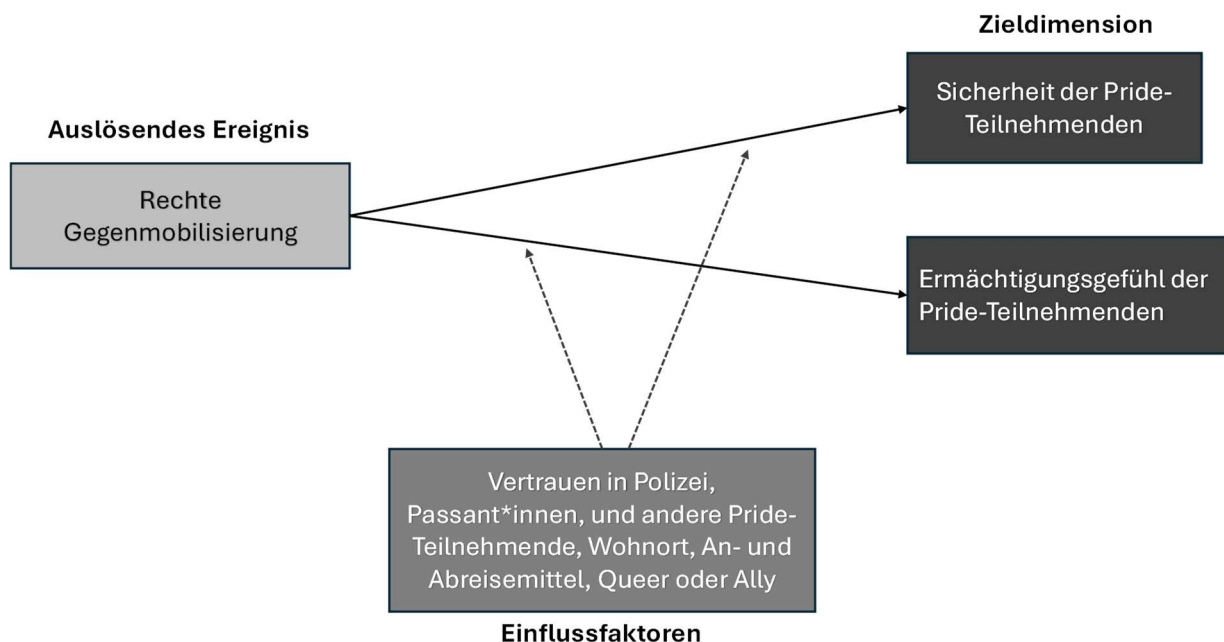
Zieldimension

Sicherheit der Pride-Teilnehmenden

Auslösendes Ereignis

Rechte Gegenmobilisierung

Ermächtigungsgefühl der Pride-Teilnehmenden

Vertrauen in Polizei, Passant*innen, und andere Pride-Teilnehmende, Wohnort, An- und Abreisemittel, Queer oder Ally

Einflussfaktoren